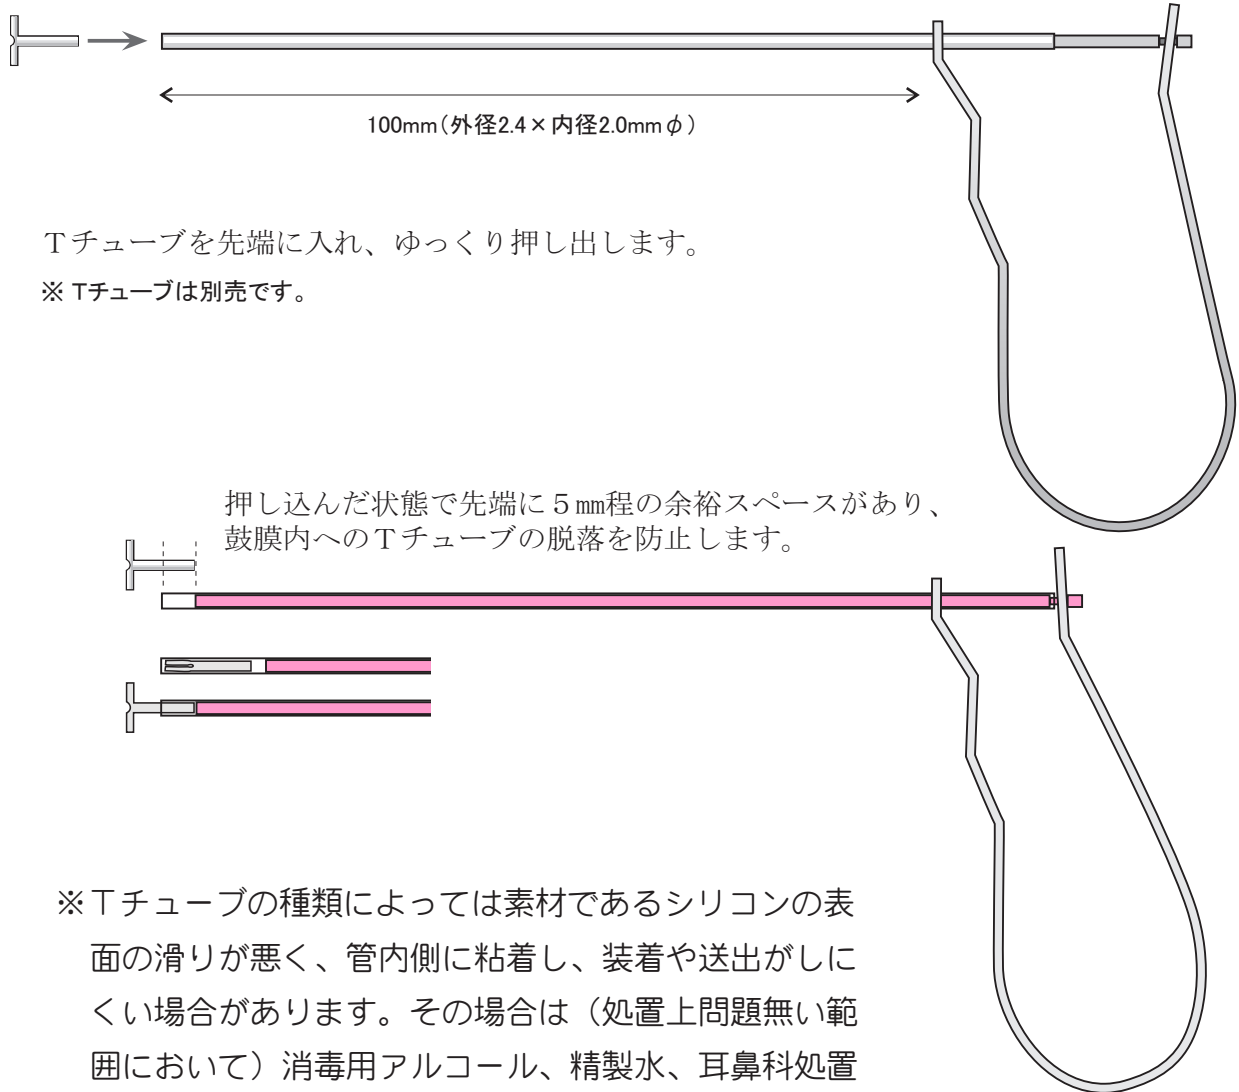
100mm（外径2.4×内径2.0mm$\phi$）

Tチューブを先端に入れ、ゆっくり押し出します。

※ Tチューブは別売です。

押し込んだ状態で先端に5㎜程の余裕スペースがあり、鼓膜内へのTチューブの脱落を防止します。

※Tチューブの種類によっては素材であるシリコンの表面の滑りが悪く、管内側に粘着し、装着や送出がしにくい場合があります。その場合は（処置上問題無い範囲において）消毒用アルコール、精製水、耳鼻科処置